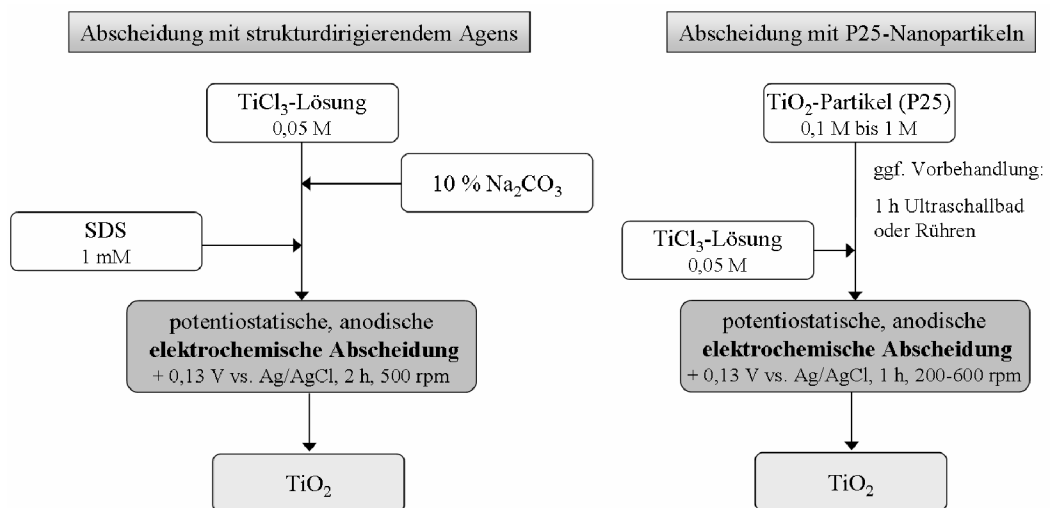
Abscheidung mit strukturdirigierendem Agens

$TiCl_3$-Lösung
0,05 M

10 % $Na_2CO_3$

SDS
1 mM

potentiostatische, anodische
**elektrochemische Abscheidung**
+ 0,13 V vs. Ag/AgCl, 2 h, 500 rpm

$TiO_2$

Abscheidung mit P25-Nanopartikeln

$TiO_2$-Partikel (P25)
0,1 M bis 1 M

ggf. Vorbehandlung:
1 h Ultraschallbad oder Rühren

$TiCl_3$-Lösung
0,05 M

potentiostatische, anodische
**elektrochemische Abscheidung**
+ 0,13 V vs. Ag/AgCl, 1 h, 200-600 rpm

$TiO_2$